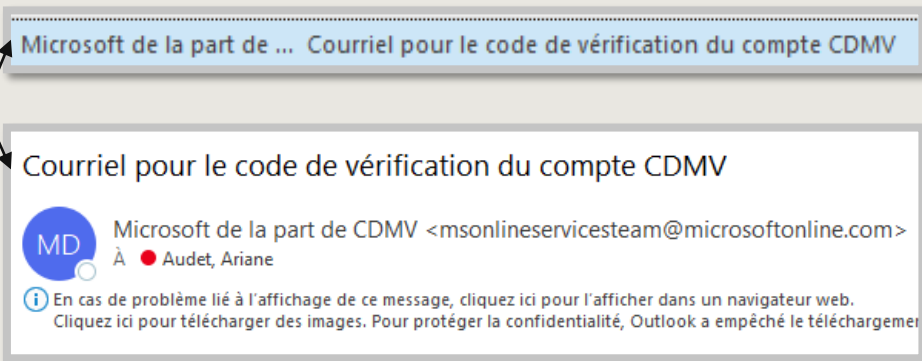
Microsoft de la part de ... Courriel pour le code de vérification du compte CDMV

Courriel pour le code de vérification du compte CDMV

MD

Microsoft de la part de CDMV <msonlineservicesteam@microsoftonline.com>

À Audet, Ariane

En cas de problème lié à l'affichage de ce message, cliquez ici pour l'afficher dans un navigateur web.
Cliquez ici pour télécharger des images. Pour protéger la confidentialité, Outlook a empêché le téléchargemer